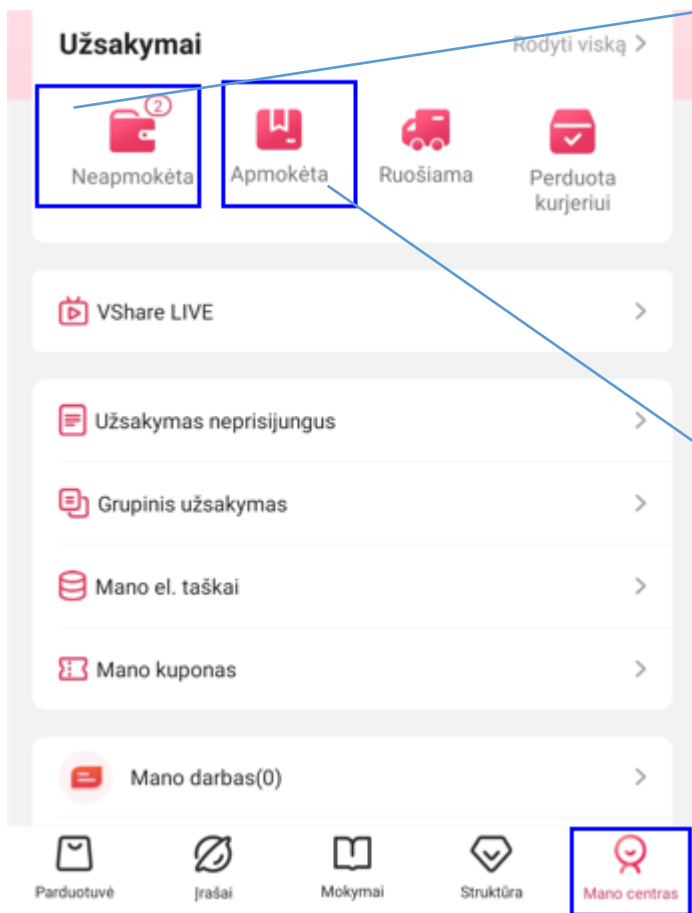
Užsakymai

Rodyti viską >

2

Neapmokėta

Apmokėta

Ruošiama

Perduota kurjeriui

VShare LIVE >

Užsakymas neprisijungus >

Grupinis užsakymas >

Mano el. taškai >

Mano kuponas >

Mano darbas(0) >

Parduotuvė

Įrašai

Mokymai

Struktūra

Mano centras